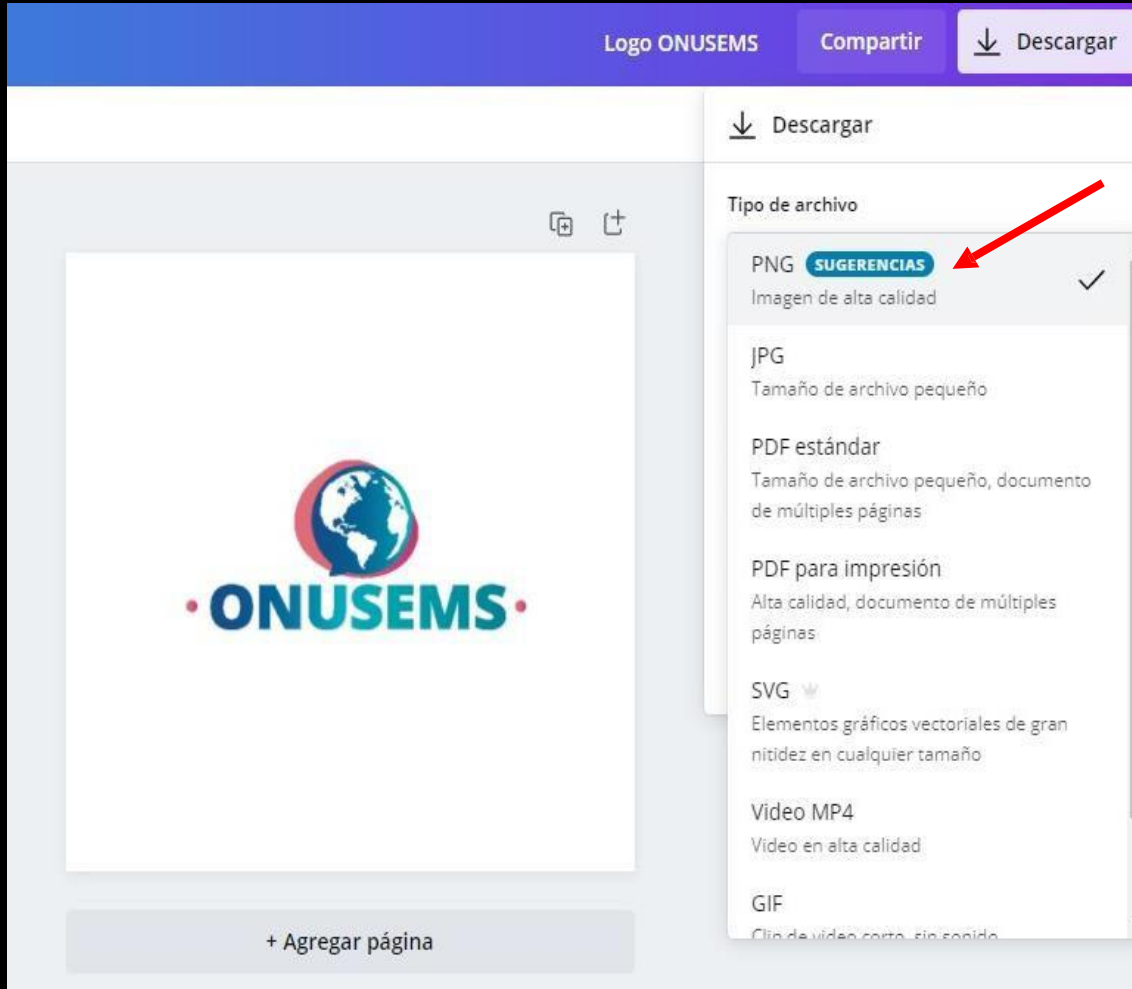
Logo ONUSEMS
Compartir
Descargar

Descargar

Tipo de archivo

PNG SUGERENCIAS
Imagen de alta calidad

JPG
Tamaño de archivo pequeño

PDF estándar
Tamaño de archivo pequeño, documento de múltiples páginas

PDF para impresión
Alta calidad, documento de múltiples páginas

SVG
Elementos gráficos vectoriales de gran nitidez en cualquier tamaño

Video MP4
Video en alta calidad

GIF
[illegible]

·ONUSEMS·

+ Agregar página